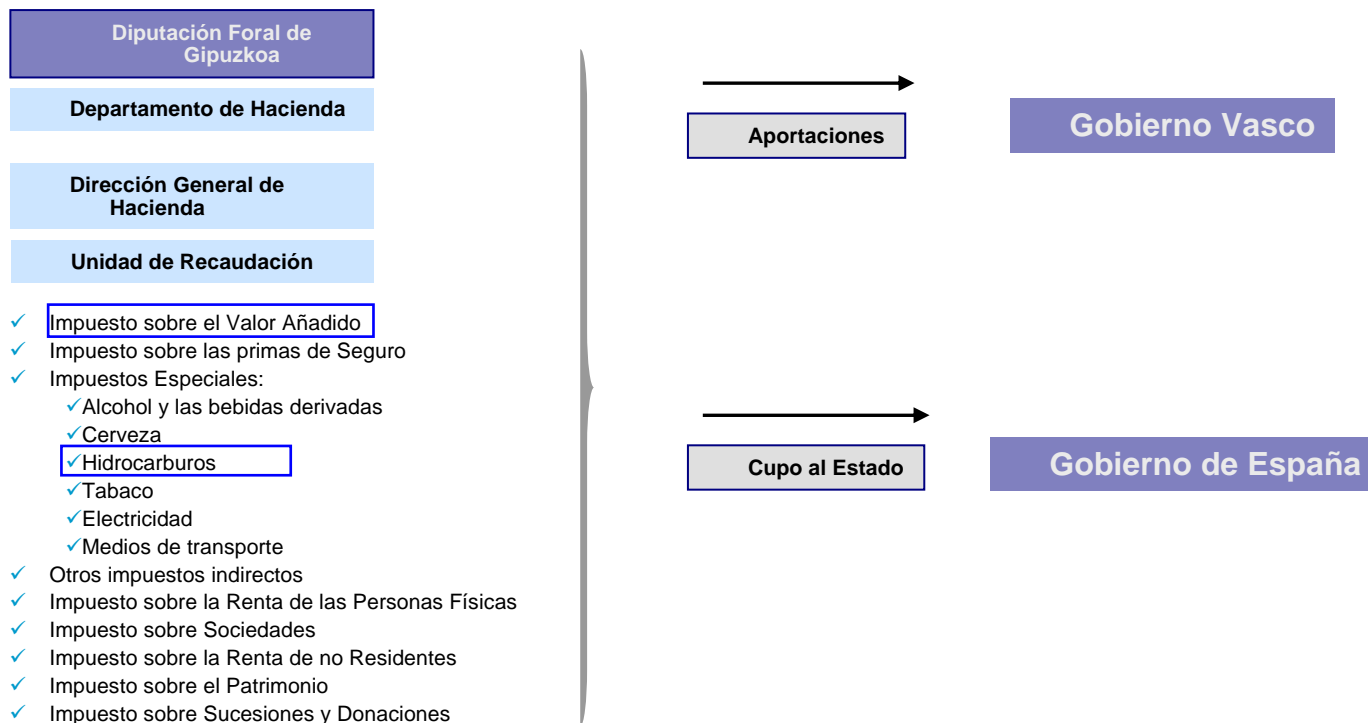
Diputación Foral de Gipuzkoa

Departamento de Hacienda

Dirección General de Hacienda

Unidad de Recaudación

✓ Impuesto sobre el Valor Añadido
✓ Impuesto sobre las primas de Seguro
✓ Impuestos Especiales:
✓Alcohol y las bebidas derivadas
✓Cerveza
✓Hidrocarburos
✓Tabaco
✓Electricidad
✓Medios de transporte
✓ Otros impuestos indirectos
✓ Impuesto sobre la Renta de las Personas Físicas
✓ Impuesto sobre Sociedades
✓ Impuesto sobre la Renta de no Residentes
✓ Impuesto sobre el Patrimonio
✓ Impuesto sobre Sucesiones y Donaciones

Aportaciones

Gobierno Vasco

Cupo al Estado

Gobierno de España